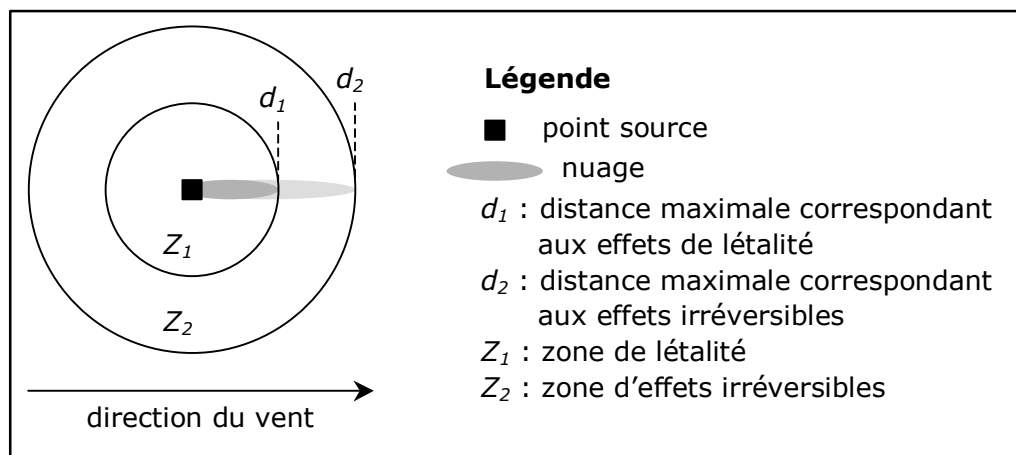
$d_1$

$d_2$

$Z_1$

$Z_2$

direction du vent

**Légende**

point source

nuage

$d_1$ : distance maximale correspondant aux effets de létalité

$d_2$ : distance maximale correspondant aux effets irréversibles

$Z_1$ : zone de létalité

$Z_2$ : zone d'effets irréversibles